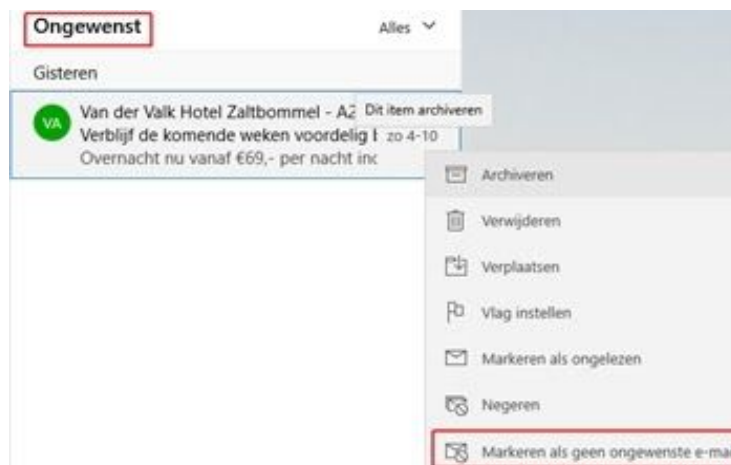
Ongewenst

Alles

Gisteren

VA

Van der Valk Hotel Zaltbommel - A

Dit item archiveren

Verblijf de komende weken voordelig

zo 4-10

Overnacht nu vanaf €69,- per nacht in

Archiveren

Verwijderen

Verplaatsen

Vlag instellen

Markeren als ongelezen

Negeren

Markeren als geen ongewenste e-ma